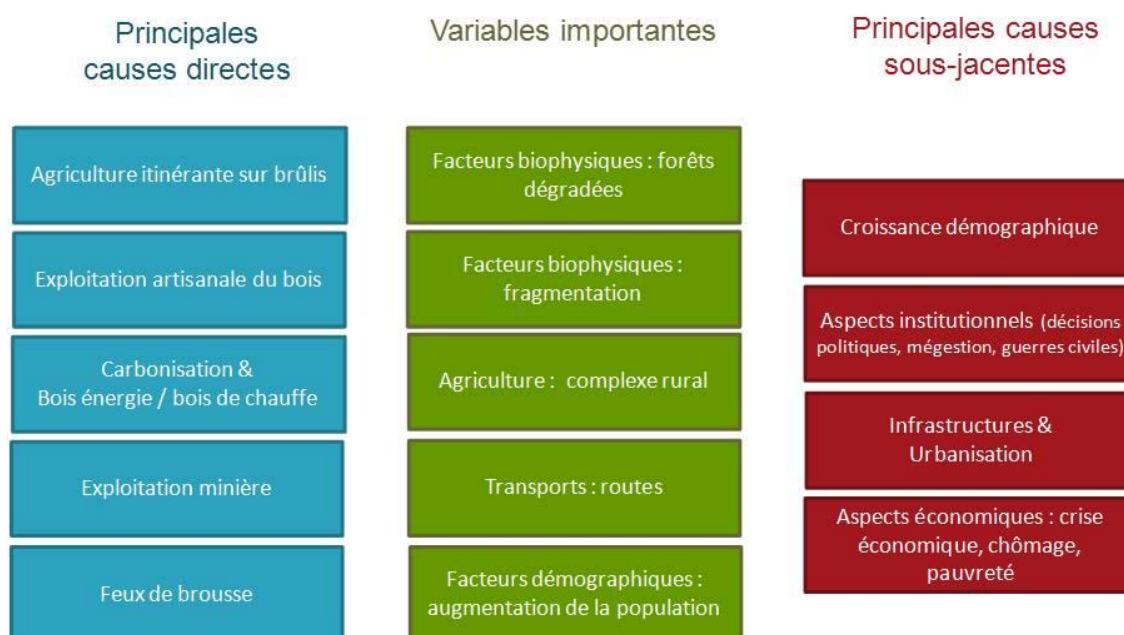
Principales causes directes

Agriculture itinérante sur brûlis

Exploitation artisanale du bois

Carbonisation & Bois énergie / bois de chauffe

Exploitation minière

Feux de brousse

Variables importantes

Facteurs biophysiques : forêts dégradées

Facteurs biophysiques : fragmentation

Agriculture : complexe rural

Transports : routes

Facteurs démographiques : augmentation de la population

Principales causes sous-jacentes

Croissance démographique

Aspects institutionnels (décisions politiques, mégestion, guerres civiles)

Infrastructures & Urbanisation

Aspects économiques : crise économique, chômage, pauvreté